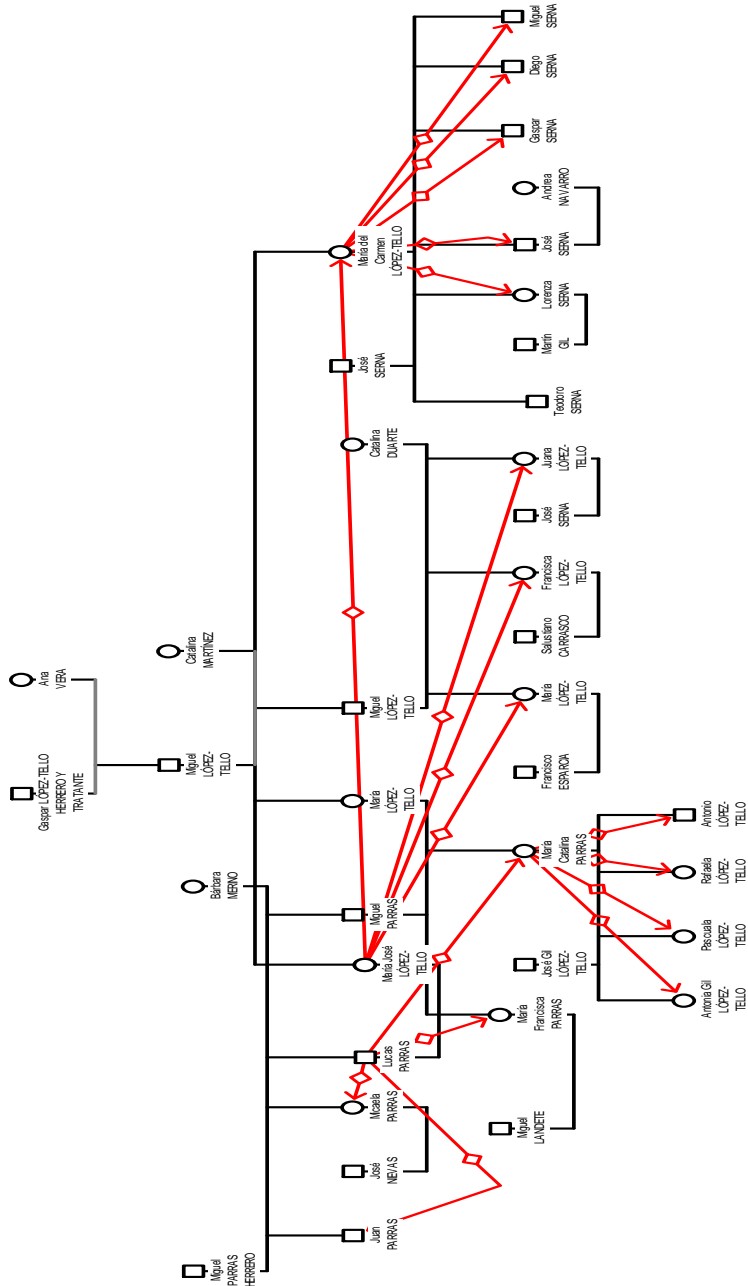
Ana VERA

Gaspar LÓPEZ-TELLO HERRERO Y TRATANTE

Catalina MARTÍNEZ

Miguel LÓPEZ-TELLO

Bárbara MERINO

Miguel PARRAS HERRERO

José SERNA

María del Carmen LÓPEZ-TELLO

Catalina DUARTE

Miguel LÓPEZ-TELLO

María LÓPEZ-TELLO

Miguel PARRAS

María José LÓPEZ-TELLO

Lucas PARRAS

Micaela PARRAS

José NEVAS

Juan PARRAS

Miguel SERNA

Diego SERNA

Gaspar SERNA

Andrea NAVARRO

José SERNA

Lorenza SERNA

Martín GIL

Teodoro SERNA

Juana LÓPEZ-TELLO

José SERNA

Francisca LÓPEZ-TELLO

Salustiano CARRASCO

María LÓPEZ-TELLO

Francisco ESPARCIA

María Catalina PARRAS

José Gil LÓPEZ-TELLO

María Francisca PARRAS

Miguel LANDETE

Antonio LÓPEZ-TELLO

Rafaela LÓPEZ-TELLO

Pascuala LÓPEZ-TELLO

Antonia Gil LÓPEZ-TELLO